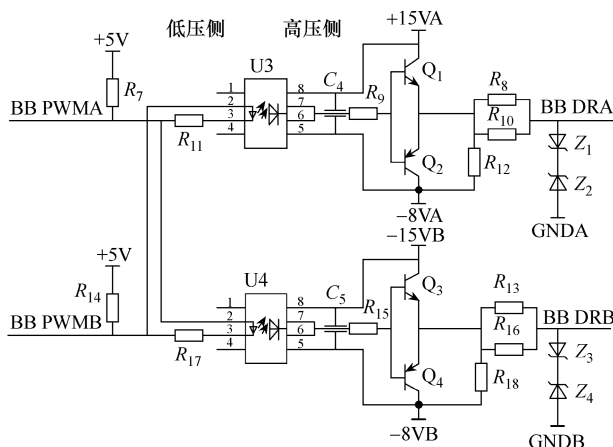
低压侧
高压侧
+5V
$R_7$
BB PWMA
U3
1
2
3
4
8
7
6
5
$R_{11}$
$C_4$
$R_9$
+15VA
$Q_1$
$Q_2$
$R_8$
$R_{10}$
$R_{12}$
BB DRA
$Z_1$
$Z_2$
GNDA
−8VA
−15VB
+5V
$R_{14}$
BB PWMB
U4
1
2
3
4
8
7
6
5
$R_{17}$
$C_5$
$R_{15}$
$Q_3$
$Q_4$
$R_{13}$
$R_{16}$
$R_{18}$
BB DRB
$Z_3$
$Z_4$
−8VB
GNDB